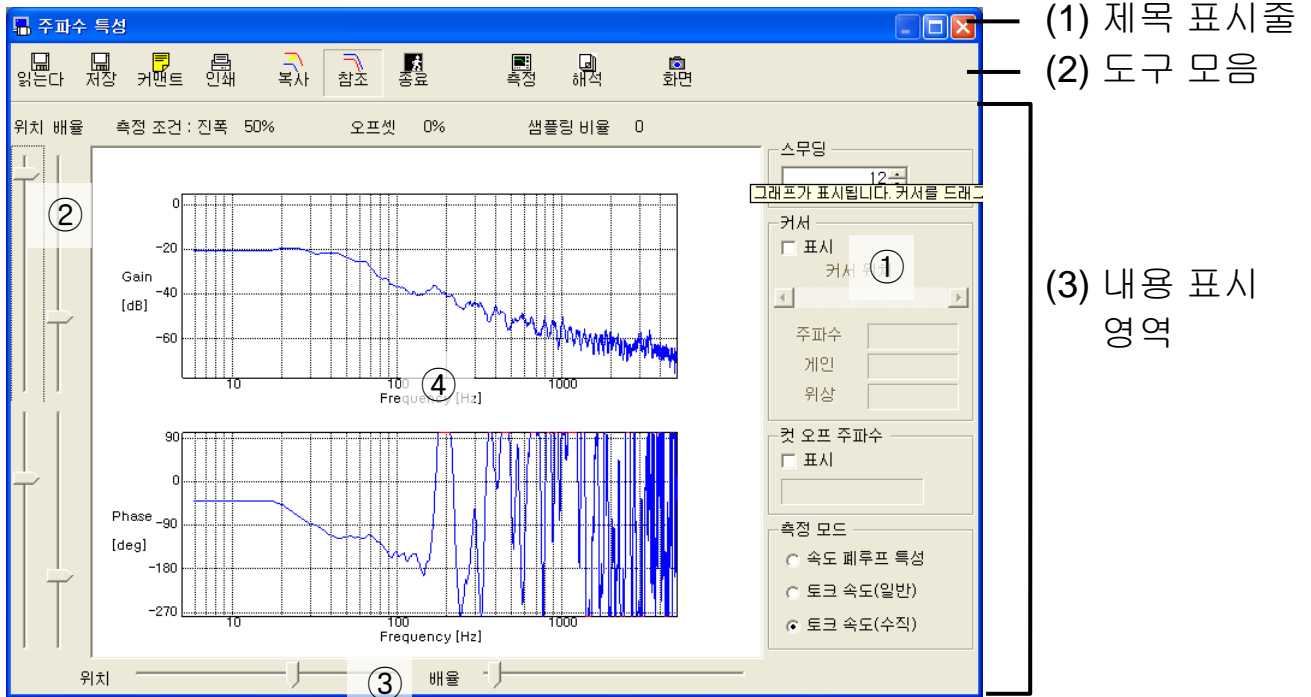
주파수 특성

(1) 제목 표시줄

읽는다 저장 커멘트 인쇄 복사 참조 종료 측정 해석 화면

(2) 도구 모음

위치 배율 측정 조건 : 진폭 50% 오프셋 0% 샘플링 비율 0

②

0
-20
-40
-60
Gain
[dB]
10 100 1000
④
Frequency [Hz]

90
0
-90
-180
-270
Phase
[deg]
10 100 1000
Frequency [Hz]

스무딩
12
그래프가 표시됩니다. 커서를 드래그

커서
표시
커서 위
①

주파수
게인
위상

컷 오프 주파수
표시

측정 모드
속도 폐루프 특성
토크 속도(일반)
토크 속도(수직)

위치 ③ 배율

(3) 내용 표시 영역